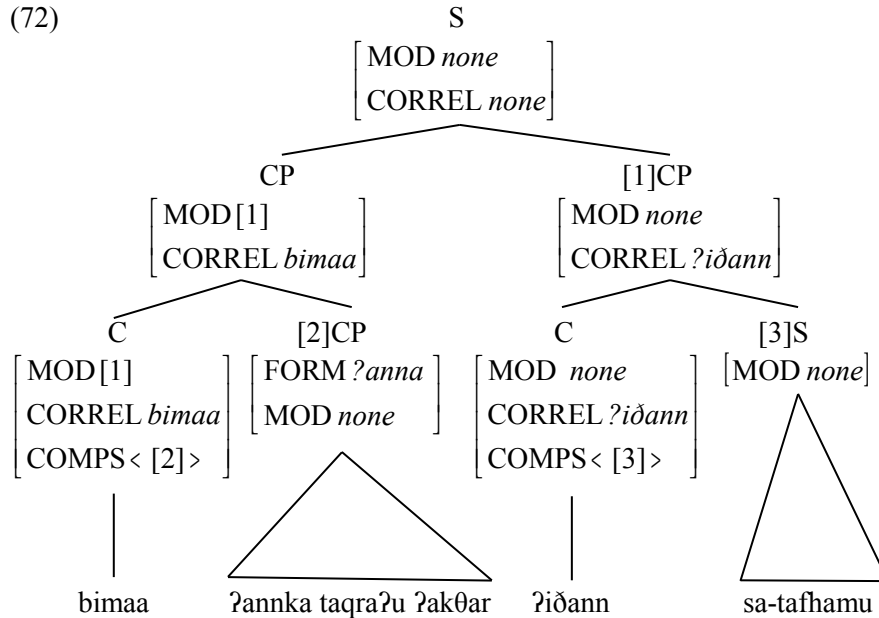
(72) S

$\begin{bmatrix} \text{MOD } none \\ \text{CORREL } none \end{bmatrix}$

CP

$\begin{bmatrix} \text{MOD [1]} \\ \text{CORREL } bimaa \end{bmatrix}$

[1]CP

$\begin{bmatrix} \text{MOD } none \\ \text{CORREL } ?iðann \end{bmatrix}$

C

$\begin{bmatrix} \text{MOD [1]} \\ \text{CORREL } bimaa \\ \text{COMPS} < [2] > \end{bmatrix}$

[2]CP

$\begin{bmatrix} \text{FORM } ?anna \\ \text{MOD } none \end{bmatrix}$

C

$\begin{bmatrix} \text{MOD } none \\ \text{CORREL } ?iðann \\ \text{COMPS} < [3] > \end{bmatrix}$

[3]S

$\begin{bmatrix} \text{MOD } none \end{bmatrix}$

bimaa ʔannka taqraʔu ʔakθar ʔiðann sa-tafhamu